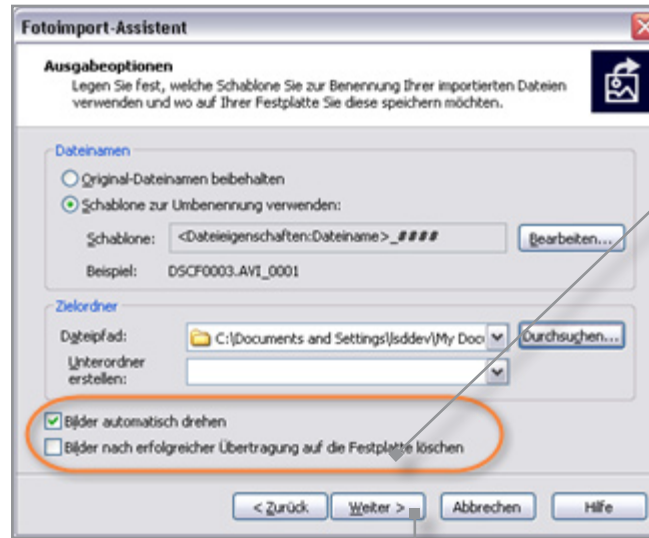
Fotoimport-Assistent

Ausgabeoptionen
Legen Sie fest, welche Schablone Sie zur Benennung Ihrer importierten Dateien verwenden und wo auf Ihrer Festplatte Sie diese speichern möchten.

Dateinamen
Original-Dateinamen beibehalten
Schablone zur Umbenennung verwenden:
Schablone: <Dateieigenschaften:Dateiname>_####
Bearbeiten...
Beispiel: DSCF0003.AVI_0001

Zielordner
Dateipfad: C:\Documents and Settings\lsddev\My Doc
Durchsuchen...
Unterordner erstellen:

Bilder automatisch drehen
Bilder nach erfolgreicher Übertragung auf die Festplatte löschen

< Zurück
Weiter >
Abbrechen
Hilfe